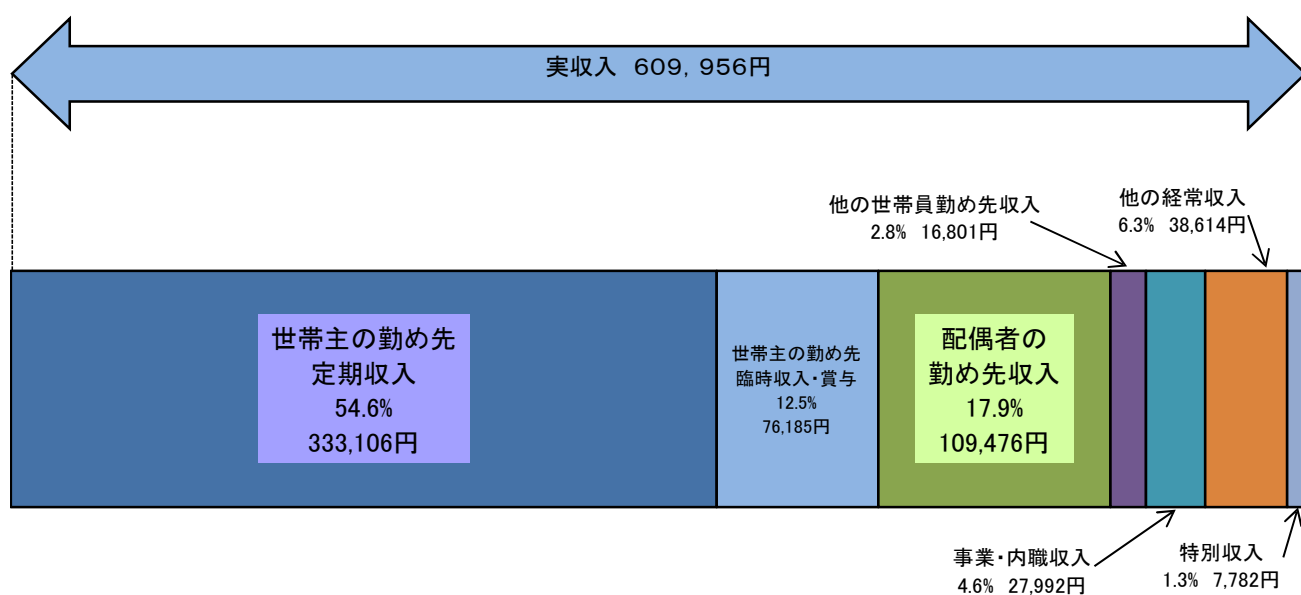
実収入 609, 956円

他の世帯員勤め先収入
2.8% 16,801円

他の経常収入
6.3% 38,614円

世帯主の勤め先
定期収入
54.6%
333,106円

世帯主の勤め先
臨時収入・賞与
12.5%
76,185円

配偶者の
勤め先収入
17.9%
109,476円

事業・内職収入
4.6% 27,992円

特別収入
1.3% 7,782円